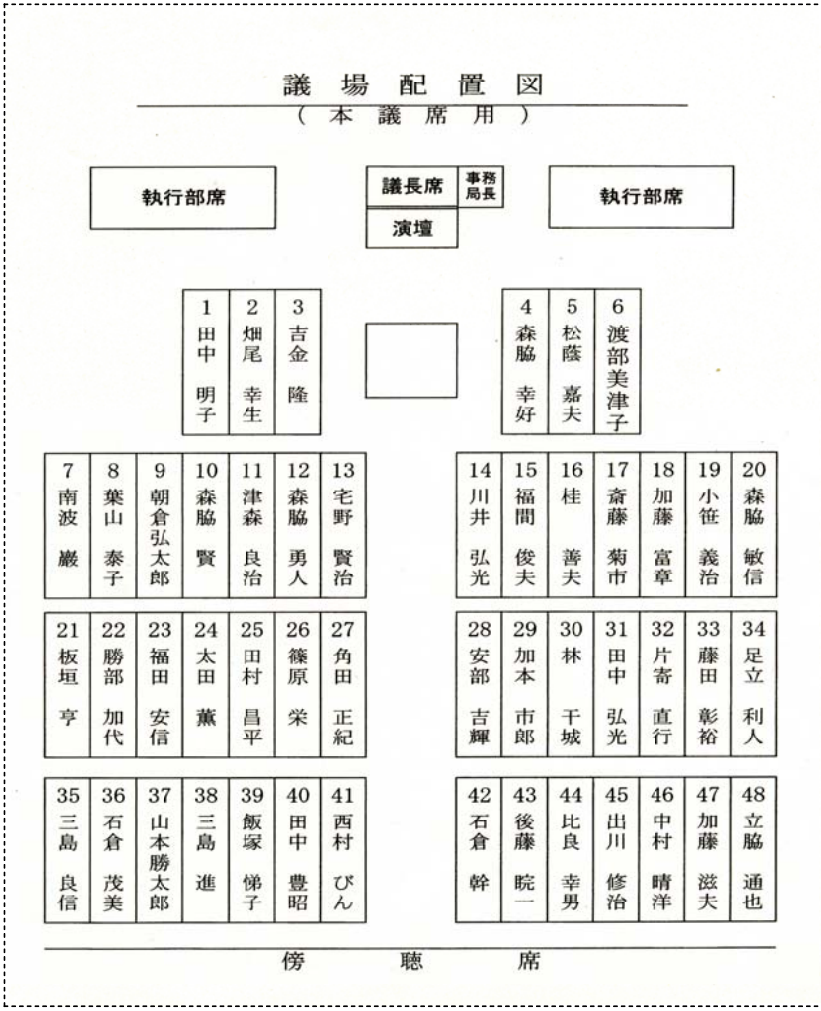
議場配置図
（本議席用）

執行部席

議長席

事務局長

演壇

執行部席

| 1 | 2 | 3 |
|---|---|---|
| 田中 明子 | 畑尾 幸生 | 吉金 隆 |

| 4 | 5 | 6 |
|---|---|---|
| 森脇 幸好 | 松藤 嘉夫 | 渡部 美津子 |

| 7 | 8 | 9 | 10 | 11 | 12 | 13 |
|---|---|---|---|---|---|---|
| 南波 巌 | 葉山 泰子 | 朝倉 弘太郎 | 森脇 賢 | 津森 良治 | 森脇 勇人 | 宅野 賢治 |

| 14 | 15 | 16 | 17 | 18 | 19 | 20 |
|---|---|---|---|---|---|---|
| 川井 弘光 | 福間 俊夫 | 桂 善夫 | 斎藤 菊市 | 加藤 富章 | 小笹 義治 | 森脇 敏信 |

| 21 | 22 | 23 | 24 | 25 | 26 | 27 |
|---|---|---|---|---|---|---|
| 板垣 亨 | 勝部 加代 | 福田 安信 | 太田 薫 | 田村 昌平 | 篠原 栄 | 角田 正紀 |

| 28 | 29 | 30 | 31 | 32 | 33 | 34 |
|---|---|---|---|---|---|---|
| 安部 吉輝 | 加本 市郎 | 林 千城 | 田中 弘光 | 片寄 直行 | 藤田 彰裕 | 足立 利人 |

| 35 | 36 | 37 | 38 | 39 | 40 | 41 |
|---|---|---|---|---|---|---|
| 三島 良信 | 石倉 茂美 | 山本 勝太郎 | 三島 進 | 飯塚 悌子 | 田中 豊昭 | 西村 ぴん |

| 42 | 43 | 44 | 45 | 46 | 47 | 48 |
|---|---|---|---|---|---|---|
| 石倉 幹 | 後藤 晥一 | 比良 幸男 | 出川 修治 | 中村 晴洋 | 加藤 滋夫 | 立脇 通也 |

傍聴席